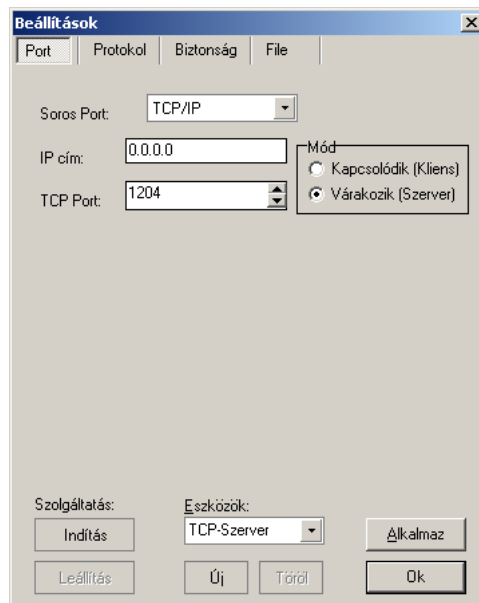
Beállítások

Port | Protokol | Biztonság | File

Soros Port: TCP/IP

IP cím: 0.0.0.0

TCP Port: 1204

Mód
Kapcsolódik (Kliens)
Várakozik (Szerver)

Szolgáltatás:
Indítás
Leállítás

Eszközök:
TCP-Szerver
Új
Töröl

Alkalmaz
Ok